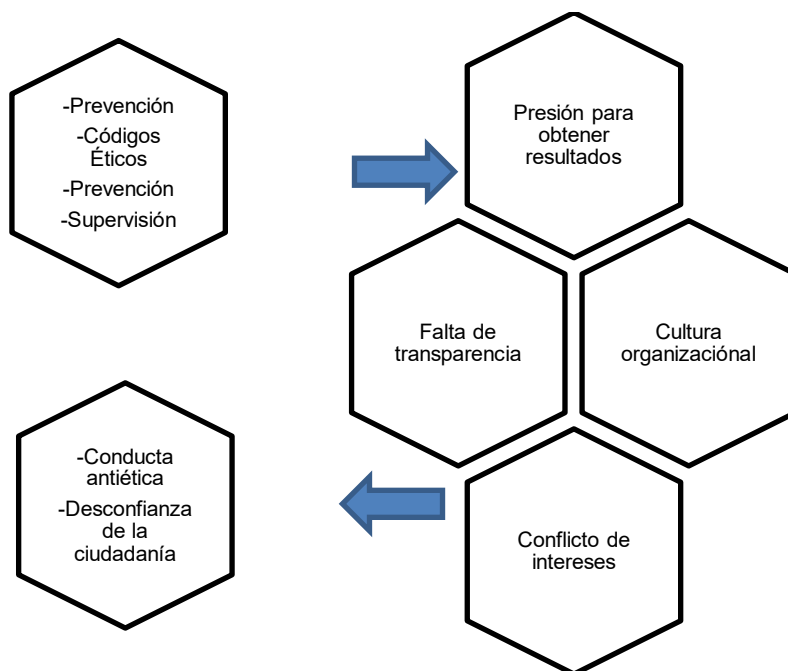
-Prevención
-Códigos Éticos
-Prevención
-Supervisión

Presión para obtener resultados

Falta de transparencia

Cultura organizaciónal

-Conducta antiética
-Desconfianza de la ciudadanía

Conflicto de intereses